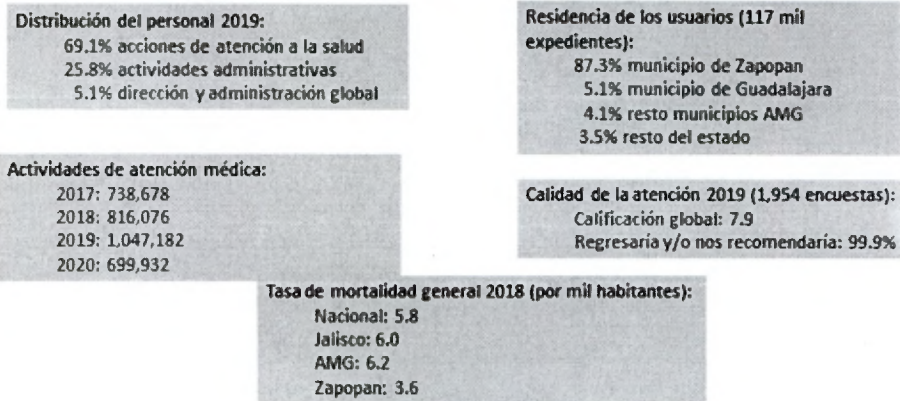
Distribución del personal 2019:
69.1% acciones de atención a la salud
25.8% actividades administrativas
5.1% dirección y administración global

Residencia de los usuarios (117 mil expedientes):
87.3% municipio de Zapopan
5.1% municipio de Guadalajara
4.1% resto municipios AMG
3.5% resto del estado

Actividades de atención médica:
2017: 738,678
2018: 816,076
2019: 1,047,182
2020: 699,932

Calidad de la atención 2019 (1,954 encuestas):
Calificación global: 7.9
Regresaría y/o nos recomendaría: 99.9%

Tasa de mortalidad general 2018 (por mil habitantes):
Nacional: 5.8
Jalisco: 6.0
AMG: 6.2
Zapopan: 3.6